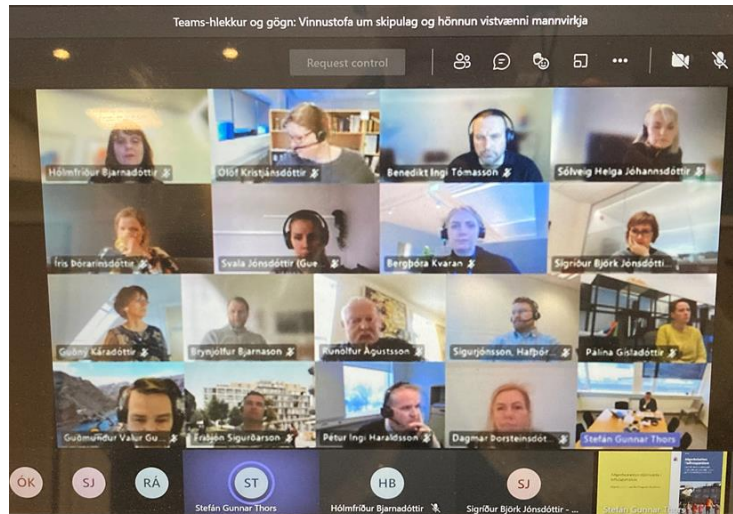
Teams-hlekkur og gögn: Vinnustofa um skipulag og hönnun vistvænni mannvirkja

Request control

Hólmfríður Bjarnadóttir
Ólöf Kristjánsdóttir
Benedikt Ingi Tómasson
Sólveig Helga Jóhannsdóttir
Íris Þórarinsdóttir
Svala Jónsdóttir (Gue
Bergþóra Kvaran
Sigríður Björk Jónsdótti
Guðný Káradóttir
Brynjólfur Bjarnason
Runólfur Ágústsson
Sigurjónsson, Hafþór
Pálína Gísladóttir
Guðmundur Valur Gu
Frabjön Sigurðarson
Pétur Ingi Haraldsson
Dagmar Þorsteinsdót
Stefán Gunnar Thors

ÓK
SJ
RÁ
ST
Stefán Gunnar Thors
HB
Hólmfríður Bjarnadóttir
SJ
Sigríður Björk Jónsdóttir - ...
Stefán Gunnar Thors